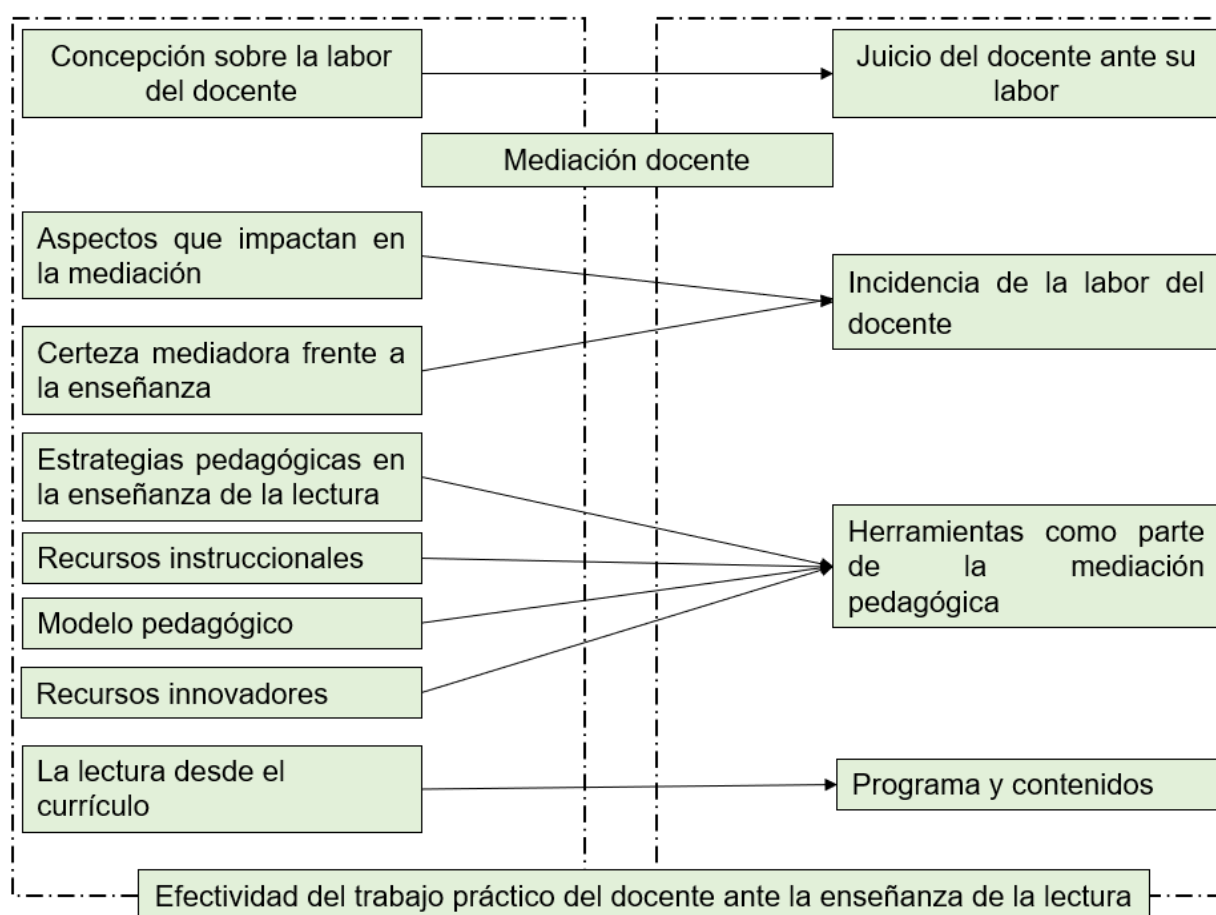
Concepción sobre la labor del docente

Juicio del docente ante su labor

Mediación docente

Aspectos que impactan en la mediación

Incidencia de la labor del docente

Certeza mediadora frente a la enseñanza

Estrategias pedagógicas en la enseñanza de la lectura

Herramientas como parte de la mediación pedagógica

Recursos instruccionales

Modelo pedagógico

Recursos innovadores

La lectura desde el currículo

Programa y contenidos

Efectividad del trabajo práctico del docente ante la enseñanza de la lectura